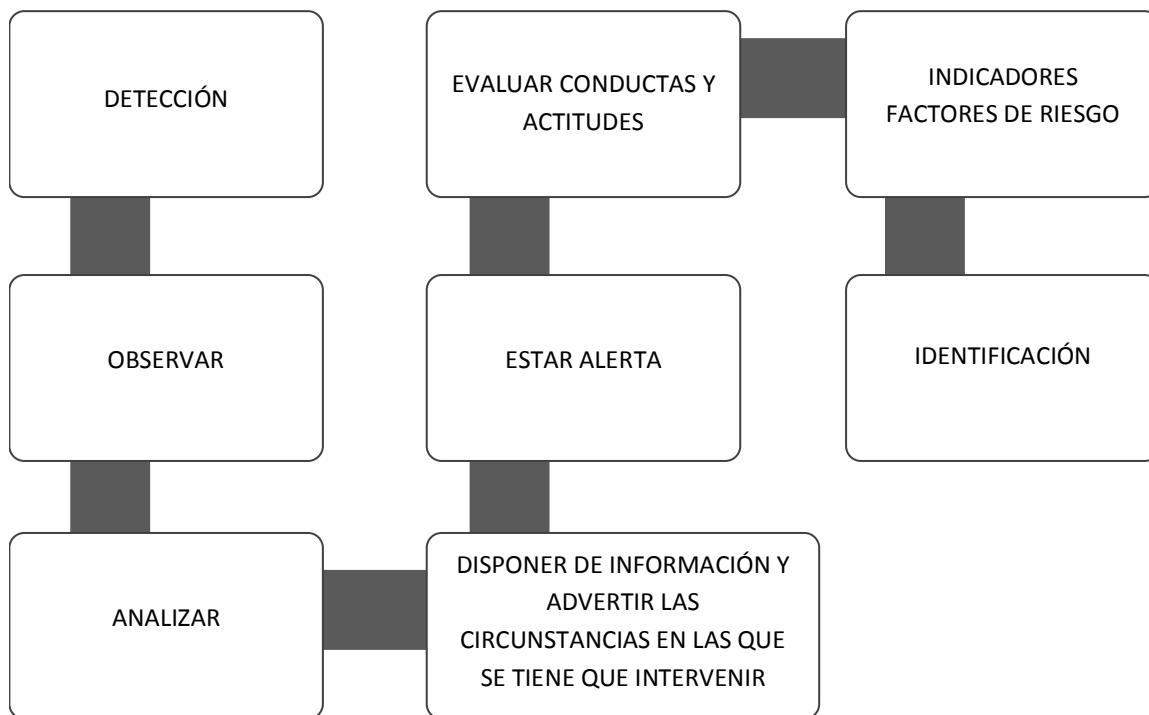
DETECCIÓN

OBSERVAR

ANALIZAR

DISPONER DE INFORMACIÓN Y ADVERTIR LAS CIRCUNSTANCIAS EN LAS QUE SE TIENE QUE INTERVENIR

ESTAR ALERTA

EVALUAR CONDUCTAS Y ACTITUDES

INDICADORES FACTORES DE RIESGO

IDENTIFICACIÓN